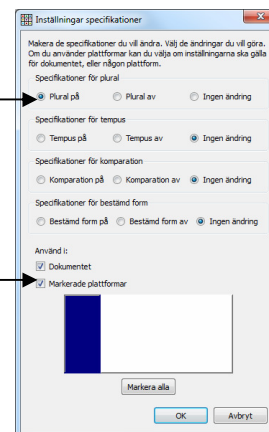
Inställningar specifikationer

Makera de specifikationer du vill ändra. Välj de ändringar du vill göra. Om du använder plattformar kan du välja om inställningarna ska gälla för dokumentet, eller någon plattform.

Specifikationer för plural
Plural på
Plural av
Ingen ändring

Specifikationer för tempus
Tempus på
Tempus av
Ingen ändring

Specifikationer för komparation
Komparation på
Komparation av
Ingen ändring

Specifikationer för bestämd form
Bestämd form på
Bestämd form av
Ingen ändring

Använd i:
Dokumentet
Markerade plattformar

Markera alla

OK
Avbryt